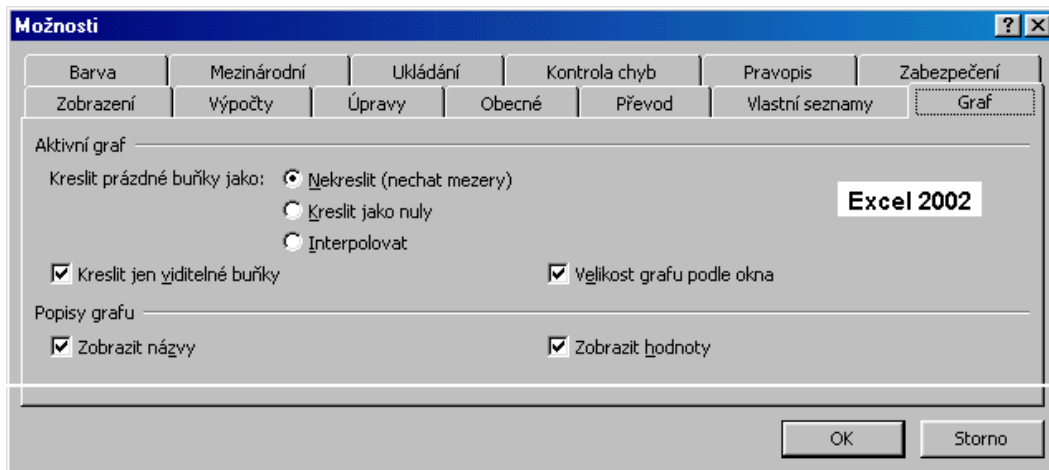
Možnosti

?
X

Barva
Mezinárodní
Ukládání
Kontrola chyb
Pravopis
Zabezpečení
Zobrazení
Výpočty
Úpravy
Obecné
Převod
Vlastní seznamy
Graf

Aktivní graf

Kreslit prázdné buňky jako:
Nekreslit (nechat mezery)
Kreslit jako nuly
Interpolovat

Excel 2002

Kreslit jen viditelné buňky
Velikost grafu podle okna

Popisy grafu

Zobrazit názvy
Zobrazit hodnoty

OK
Storno